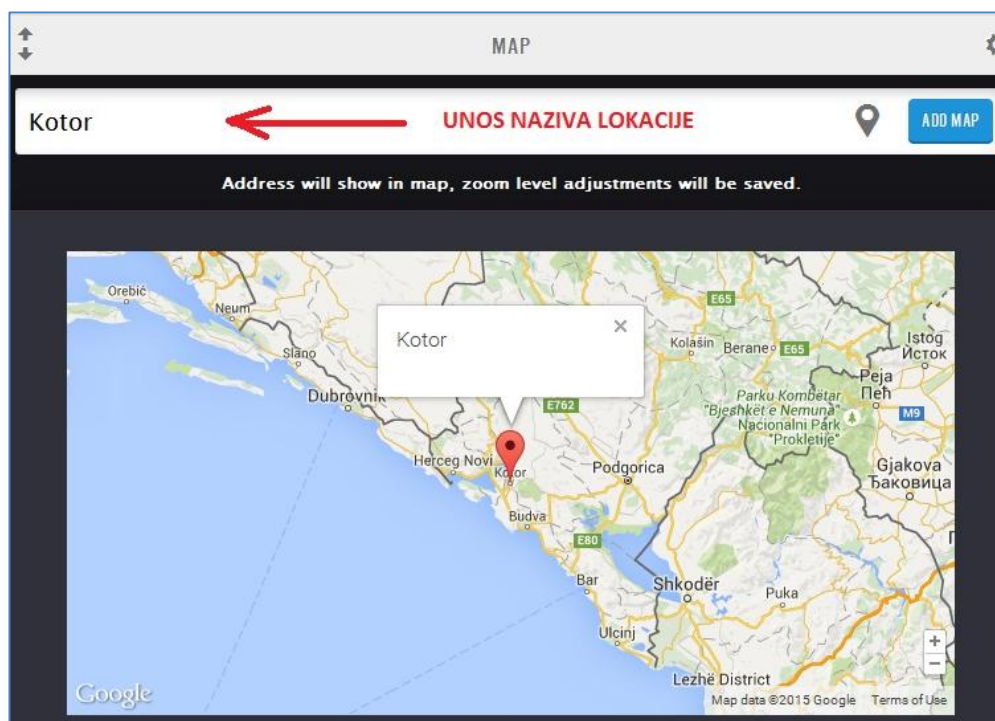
MAP

Kotor

UNOS NAZIVA LOKACIJE

ADD MAP

Address will show in map, zoom level adjustments will be saved.

Orebić
Neum
Ston
Slano
Dubrovnik
Kotor
×
E65
Kolašin
Berane
E65
Istog
Исток
Peja
Пећ
E762
Parku Kombëtar "Bjeshkët e Nemuna" Nacionalni Park "Prokletije"
M9
Herceg Novi
Kotor
Podgorica
Gjakova
Ђаковица
Budva
E80
Bar
Shkodër
Puka
Ulcinj
Lezhë District
+
−
Google
Map data ©2015 Google
Terms of Use